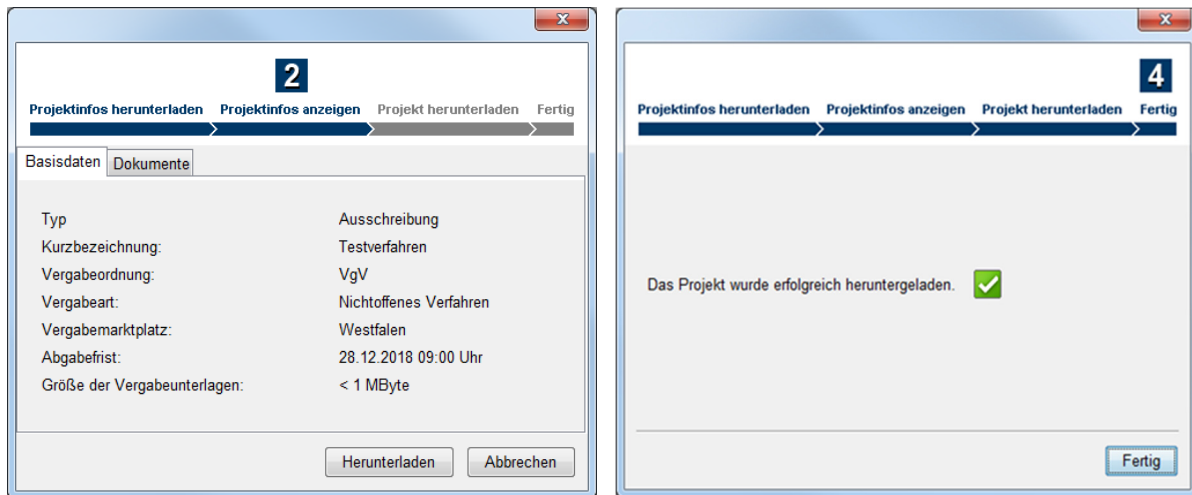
2

Projektinfos herunterladen Projektinfos anzeigen Projekt herunterladen Fertig

Basisdaten Dokumente

| | |
|---|---|
| Typ | Ausschreibung |
| Kurzbezeichnung: | Testverfahren |
| Vergabeordnung: | VgV |
| Vergabeart: | Nichtoffenes Verfahren |
| Vergabemarktplatz: | Westfalen |
| Abgabefrist: | 28.12.2018 09:00 Uhr |
| Größe der Vergabeunterlagen: | < 1 MByte |

Herunterladen Abbrechen

4

Projektinfos herunterladen Projektinfos anzeigen Projekt herunterladen Fertig

Das Projekt wurde erfolgreich heruntergeladen.

Fertig